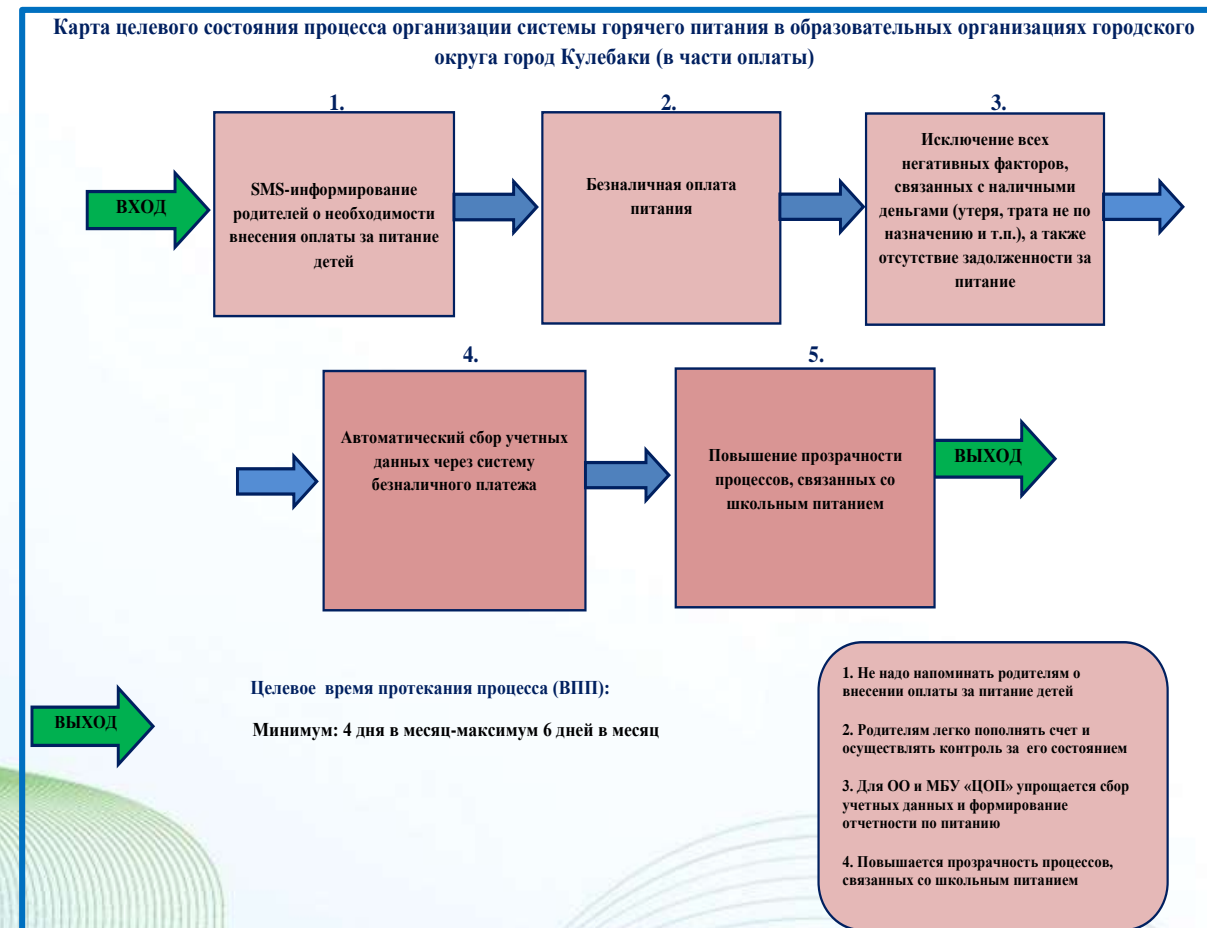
Карта целевого состояния процесса организации системы горячего питания в образовательных организациях городского округа город Кулебаки (в части оплаты)

ВХОД

1.
SMS-информирование родителей о необходимости внесения оплаты за питание детей

2.
Безналичная оплата питания

3.
Исключение всех негативных факторов, связанных с наличными деньгами (утеря, трата не по назначению и т.п.), а также отсутствие задолженности за питание

4.
Автоматический сбор учетных данных через систему безналичного платежа

5.
Повышение прозрачности процессов, связанных со школьным питанием

ВЫХОД

ВЫХОД

Целевое время протекания процесса (ВПП):

Минимум: 4 дня в месяц-максимум 6 дней в месяц

1. Не надо напоминать родителям о внесении оплаты за питание детей

2. Родителям легко пополнять счет и осуществлять контроль за его состоянием

3. Для ОО и МБУ «ЦОП» упрощается сбор учетных данных и формирование отчетности по питанию

4. Повышается прозрачность процессов, связанных со школьным питанием